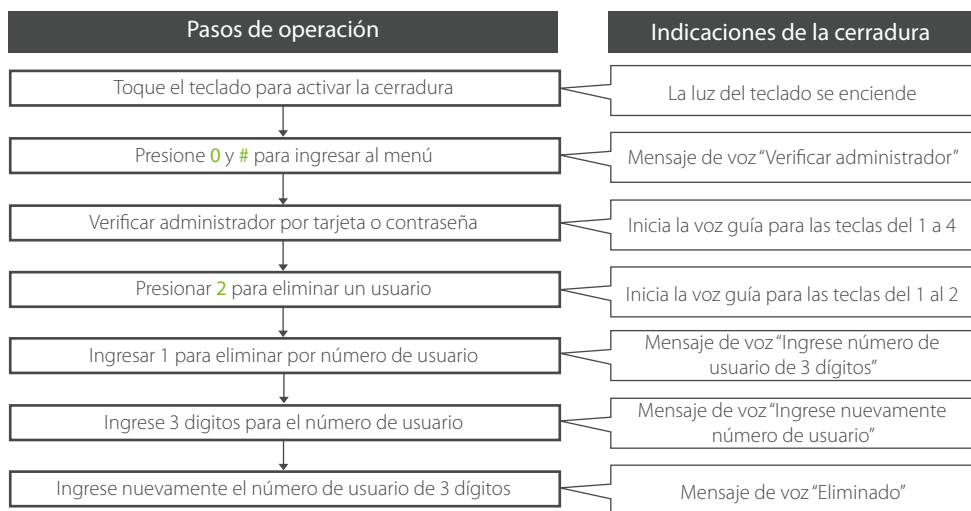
Pasos de operación

Toque el teclado para activar la cerradura

Presione 0 y # para ingresar al menú

Verificar administrador por tarjeta o contraseña

Presionar 2 para eliminar un usuario

Ingresar 1 para eliminar por número de usuario

Ingrese 3 digitos para el número de usuario

Ingrese nuevamente el número de usuario de 3 dígitos

Indicaciones de la cerradura

La luz del teclado se enciende

Mensaje de voz "Verificar administrador"

Inicia la voz guía para las teclas del 1 a 4

Inicia la voz guía para las teclas del 1 al 2

Mensaje de voz "Ingrese número de usuario de 3 dígitos"

Mensaje de voz "Ingrese nuevamente número de usuario"

Mensaje de voz "Eliminado"